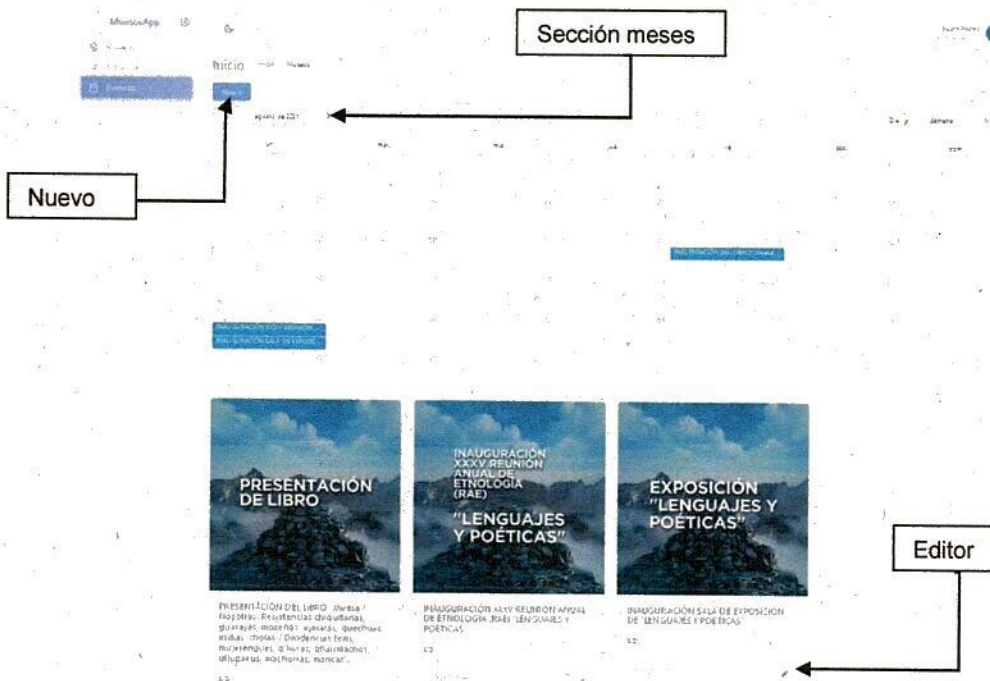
MuseosApp

Inicio

Sección meses

Nuevo

Nuevo

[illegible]

Editor

PRESENTACIÓN DE LIBRO

INAUGURACIÓN XXXV REUNIÓN ANUAL DE ETNOLOGÍA (RAE)

"LENGUAJES Y POÉTICAS"

EXPOSICIÓN "LENGUAJES Y POÉTICAS"

PRESENTACIÓN DEL LIBRO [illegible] Resistencias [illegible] guarayas moxeñas ayoreas quechuas indias cholas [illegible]

INAUGURACIÓN XXXV REUNIÓN ANUAL DE ETNOLOGÍA (RAE) "LENGUAJES Y POÉTICAS"

INAUGURACIÓN SALA DE EXPOSICIÓN DE "LENGUAJES Y POÉTICAS"